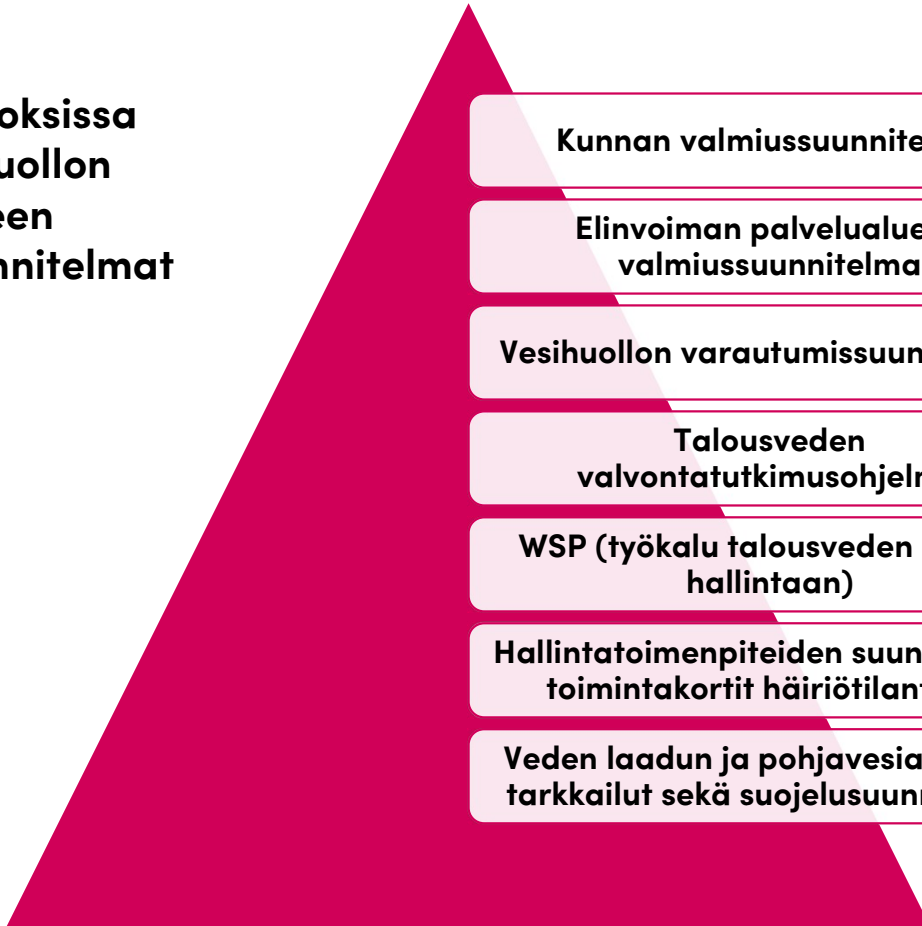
oksissa
uollon
een
nnitelmat

Kunnan valmiussuunnite

Elinvoiman palvelualue
valmiussuunnitelma

Vesihuollon varautumissuun

Talousveden
valvontatutkimusohjel

WSP (työkalu talousveden
hallintaan)

Hallintatoimenpiteiden suun
toimintakortit häiriötilan

Veden laadun ja pohjavesia
tarkkailut sekä suojelusuunn